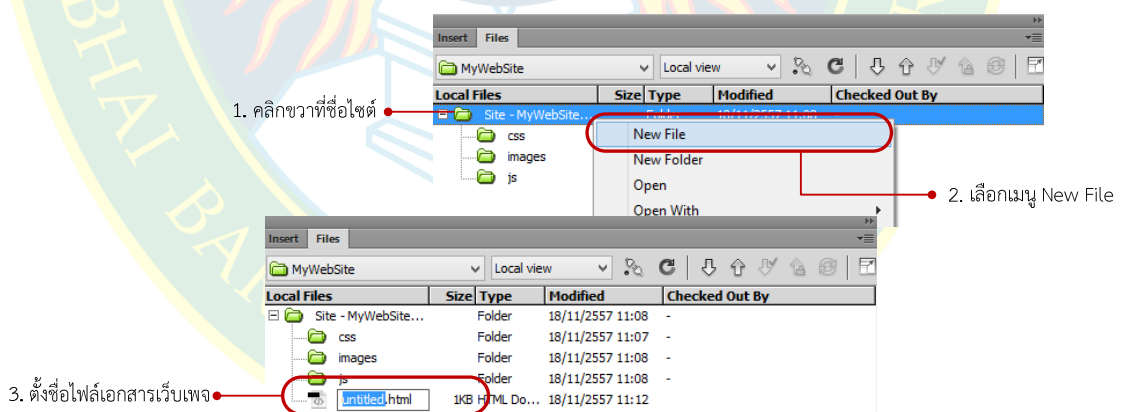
Insert Files

MyWebSite Local view

Local Files | Size | Type | Modified | Checked Out By

1. คลิกขวาที่ชื่อไซต์

Site - MyWebSite... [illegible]

css

images

js

New File

New Folder

Open

Open With

2. เลือกเมนู New File

Insert Files

MyWebSite Local view

| Local Files | Size | Type | Modified | Checked Out By |
|---|---|---|---|---|
| Site - MyWebSite... | | Folder | 18/11/2557 11:08 | - |
| css | | Folder | 18/11/2557 11:07 | - |
| images | | Folder | 18/11/2557 11:08 | - |
| js | | Folder | 18/11/2557 11:08 | - |
| untitled.html | 1KB | HTML Do... | 18/11/2557 11:12 | |

3. ตั้งชื่อไฟล์เอกสารเว็บเพจ